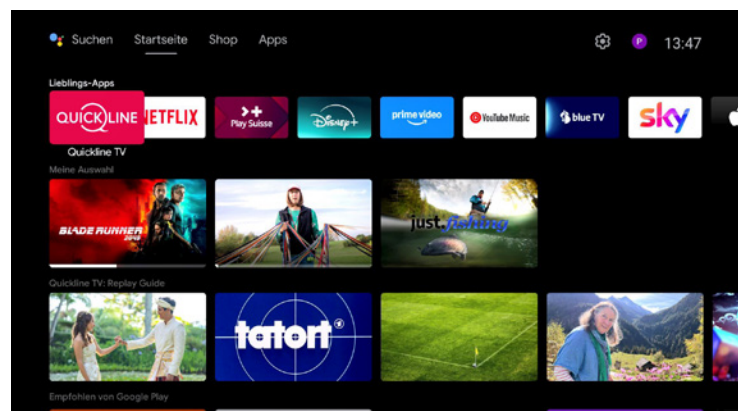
Suchen Startseite Shop Apps

P 13:47

Lieblings-Apps

QUICKLINE NETFLIX Play Suisse Disney+ prime video YouTube Music blue TV sky

Quickline TV

Meine Auswahl

BLADE RUNNER 2049

just fishing

Quickline TV: Replay Guide

tatort

Empfohlen von Google Play